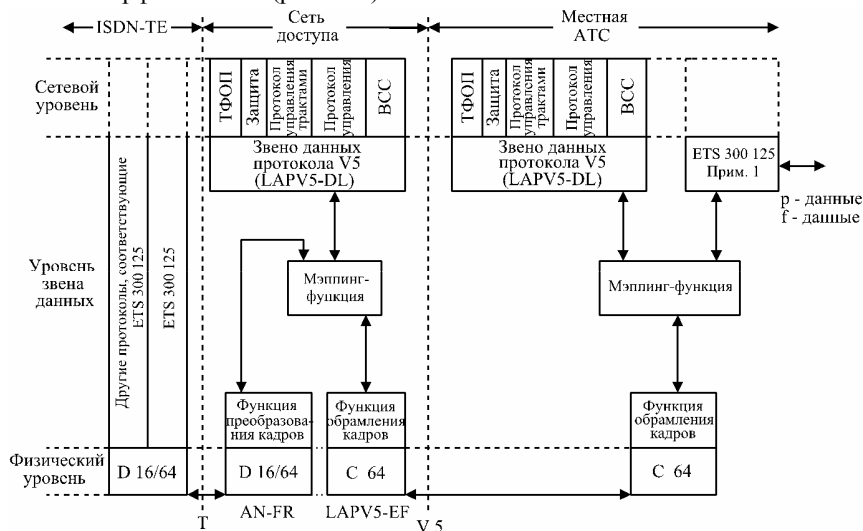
ISDN-TE

Сеть доступа

Местная АТС

Сетевой уровень

ТФОП | Защита | Протокол управления трактами | Протокол управления | ВСС

ТФОП | Защита | Протокол управления трактами | Протокол управления | ВСС

Звено данных протокола V5 (LAPV5-DL)

Звено данных протокола V5 (LAPV5-DL)

ETS 300 125 Прим. 1

p - данные
f - данные

Уровень звена данных

Другие протоколы, соответствующие ETS 300 125

ETS 300 125

Мэппинг-функция

Мэппинг-функция

Функция преобразования кадров

Функция обрамления кадров

Функция обрамления кадров

Физический уровень

D 16/64

D 16/64

C 64

C 64

T

AN-FR

LAPV5-EF

V 5